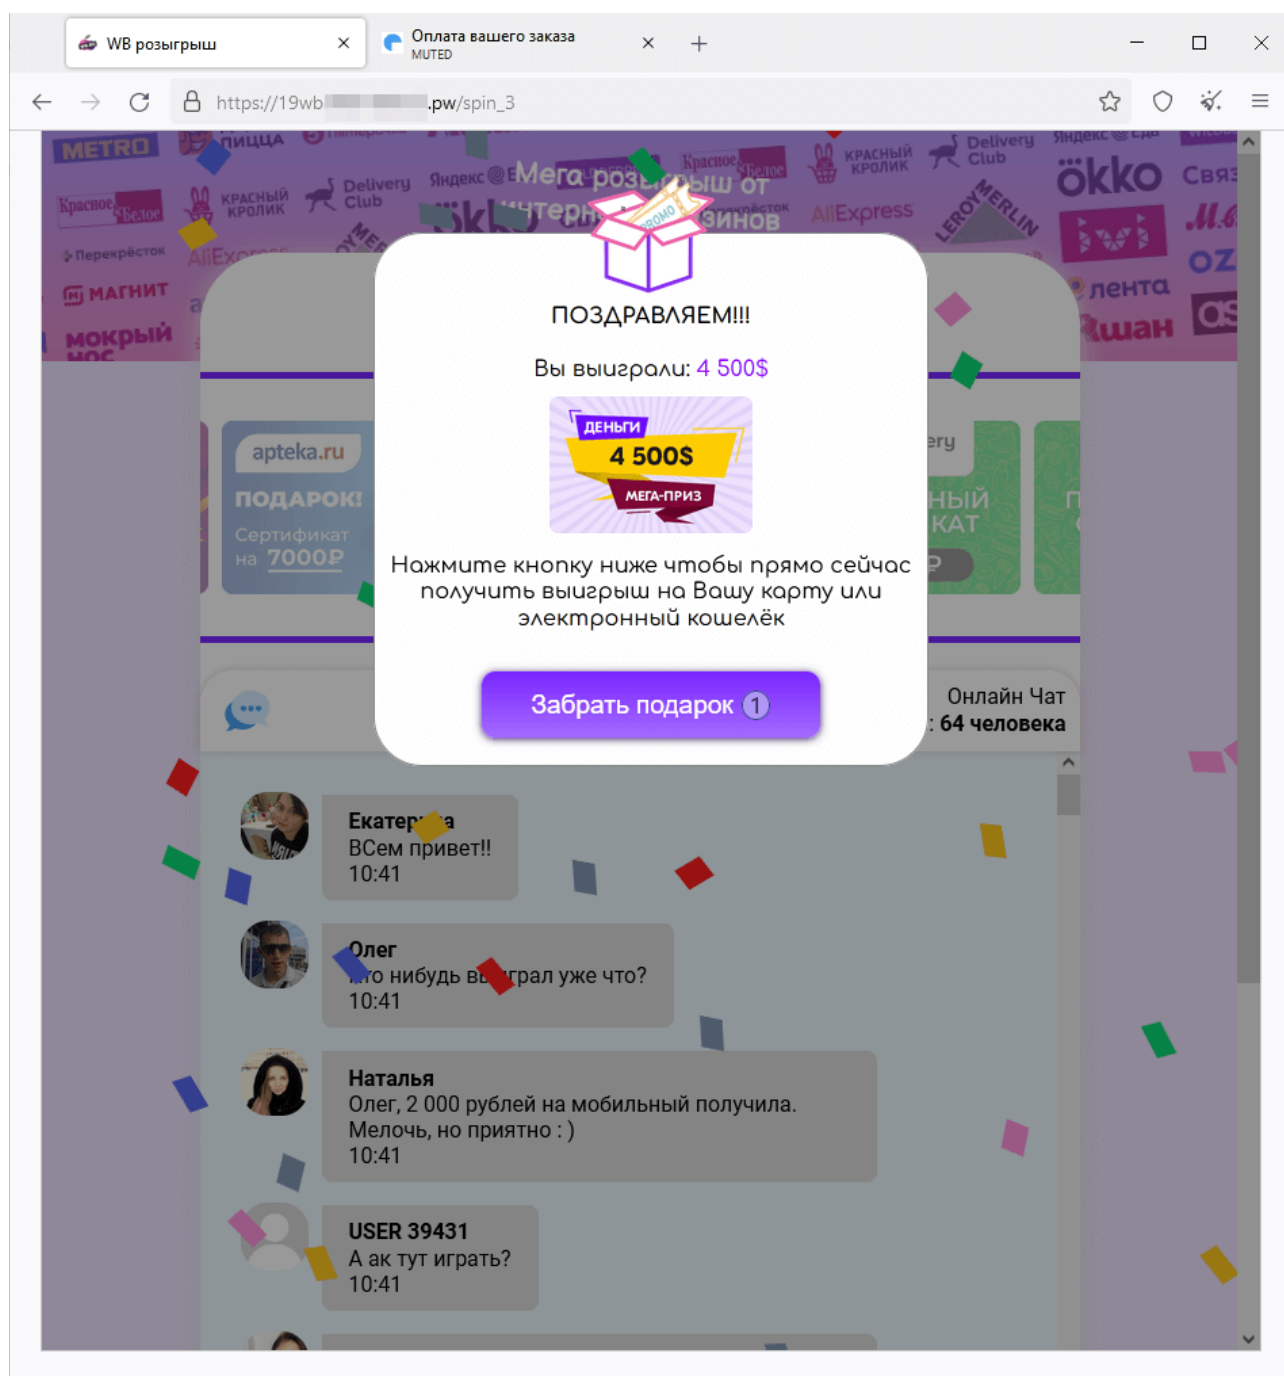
WB розыгрыш
Оплата вашего заказа
MUTED
https://19wb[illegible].pw/spin_3

METRO
Пицца
Красное&Белое
КРАСНЫЙ КРОЛИК
Delivery Club
Яндекс
Перекрёсток
AliExpress
МАГНИТ
МОКРЫЙ НОС
Мега розыгрыш от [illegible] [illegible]зинов
okko
Связ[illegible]
LEROY MERLIN
AliExpress
лента
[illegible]шан
ivi
OZ

ПОЗДРАВЛЯЕМ!!!
Вы выиграли: 4 500$
ДЕНЬГИ
4 500$
МЕГА-ПРИЗ
Нажмите кнопку ниже чтобы прямо сейчас получить выигрыш на Вашу карту или электронный кошелёк
Забрать подарок 1

apteka.ru
ПОДАРОК!
Сертификат на 7000₽
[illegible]ery
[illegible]НЫЙ
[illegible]КАТ

Онлайн Чат
: 64 человека

Екатер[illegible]а
ВСем привет!!
10:41

Олег
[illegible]то нибудь в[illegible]грал уже что?
10:41

Наталья
Олег, 2 000 рублей на мобильный получила. Мелочь, но приятно : )
10:41

USER 39431
А ак тут играть?
10:41